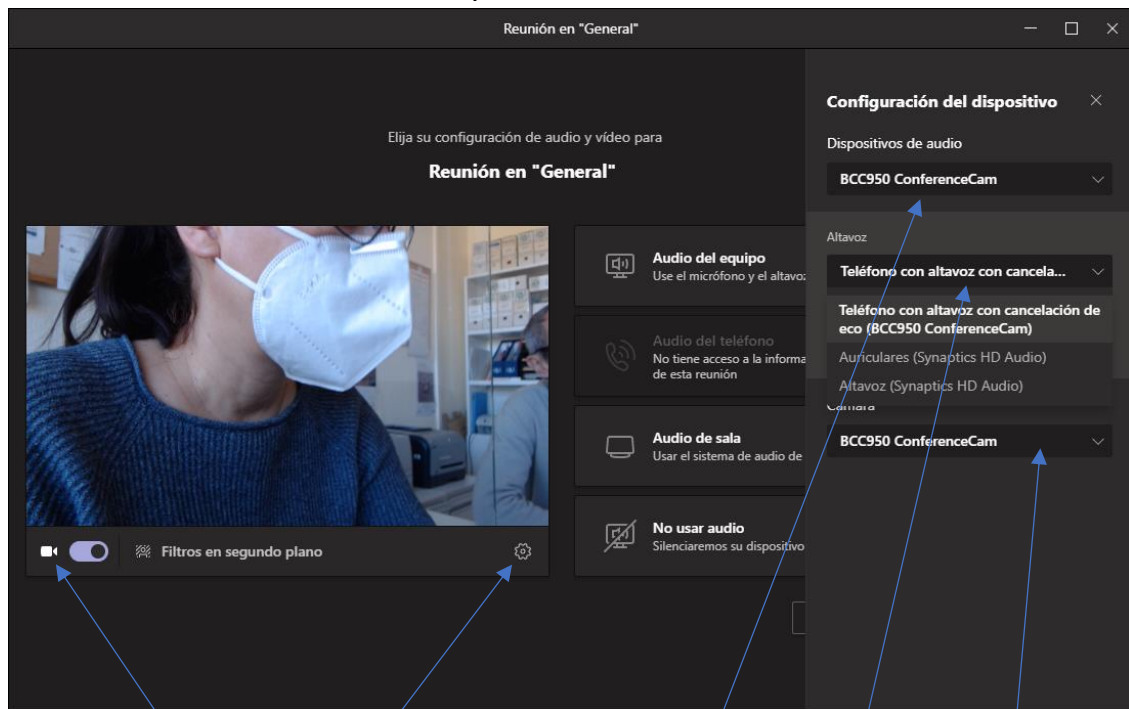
Reunión en "General"

Elija su configuración de audio y vídeo para

Reunión en "General"

Filtros en segundo plano

Audio del equipo
Use el micrófono y el altavoz

Audio del teléfono
No tiene acceso a la informa
de esta reunión

Audio de sala
Usar el sistema de audio de

No usar audio
Silenciaremos su dispositivo

Configuración del dispositivo

Dispositivos de audio

BCC950 ConferenceCam

Altavoz

Teléfono con altavoz con cancela...

Teléfono con altavoz con cancelación de eco (BCC950 ConferenceCam)

Auriculares (Synaptics HD Audio)

Altavoz (Synaptics HD Audio)

Cámara

BCC950 ConferenceCam